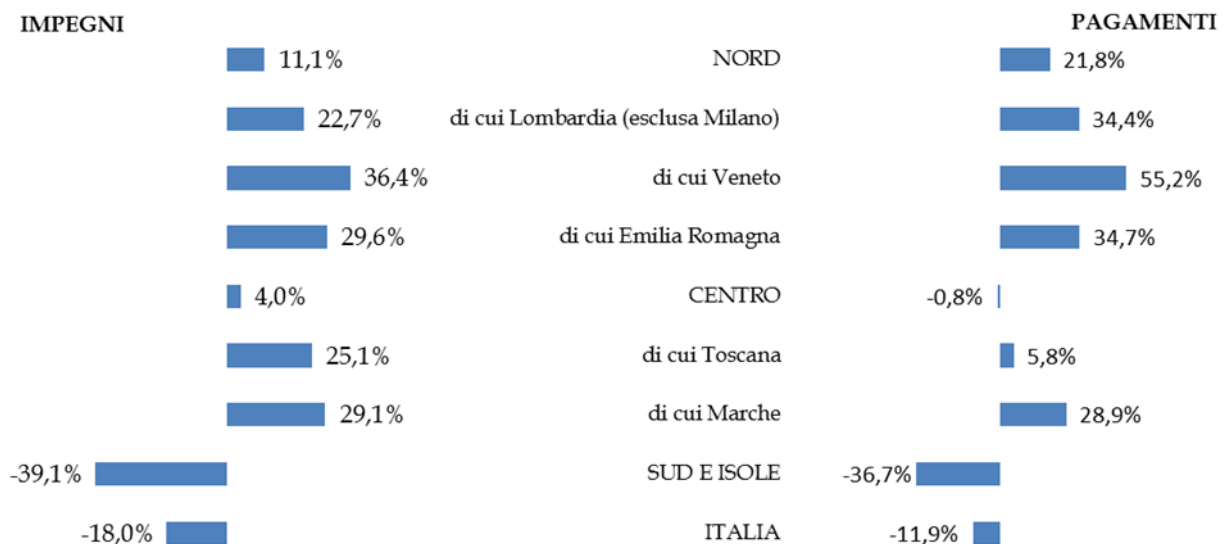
IMPEGNI

PAGAMENTI

| IMPEGNI | | PAGAMENTI |
|---|---|---|
| 11,1% | NORD | 21,8% |
| 22,7% | di cui Lombardia (esclusa Milano) | 34,4% |
| 36,4% | di cui Veneto | 55,2% |
| 29,6% | di cui Emilia Romagna | 34,7% |
| 4,0% | CENTRO | -0,8% |
| 25,1% | di cui Toscana | 5,8% |
| 29,1% | di cui Marche | 28,9% |
| -39,1% | SUD E ISOLE | -36,7% |
| -18,0% | ITALIA | -11,9% |